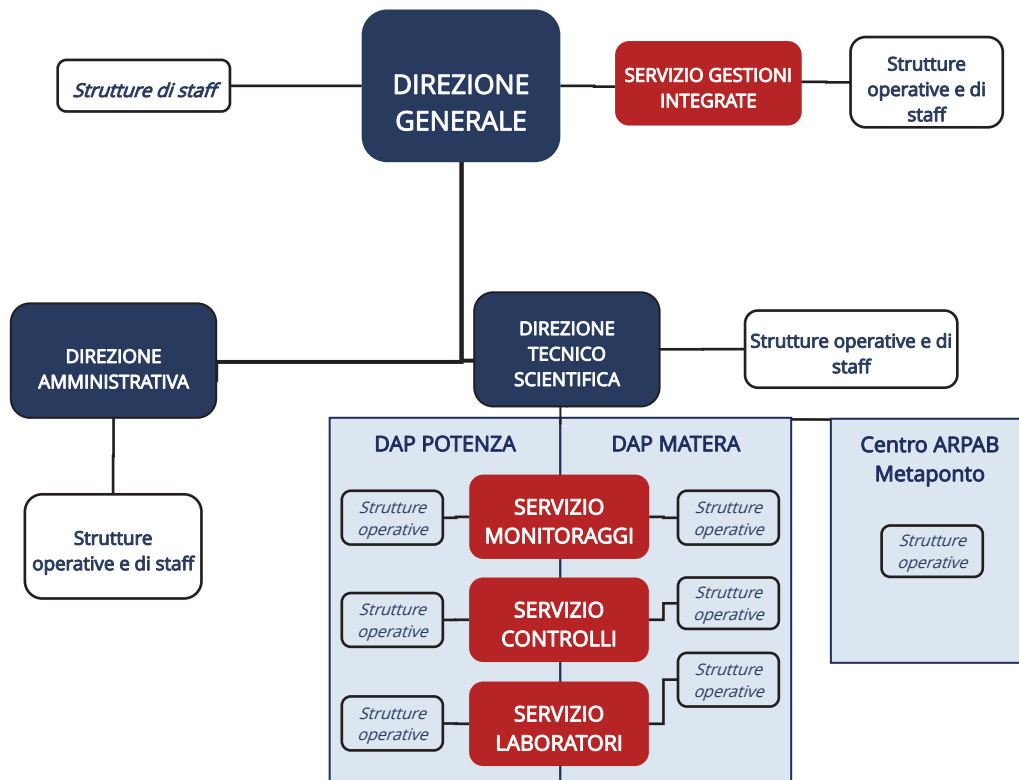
Strutture di staff

DIREZIONE GENERALE

SERVIZIO GESTIONI INTEGRATE

Strutture operative e di staff

DIREZIONE AMMINISTRATIVA

Strutture operative e di staff

DIREZIONE TECNICO SCIENTIFICA

Strutture operative e di staff

DAP POTENZA

DAP MATERA

Centro ARPAB Metaponto

Strutture operative

SERVIZIO MONITORAGGI

Strutture operative

Strutture operative

Strutture operative

SERVIZIO CONTROLLI

Strutture operative

Strutture operative

SERVIZIO LABORATORI

Strutture operative

Strutture operative